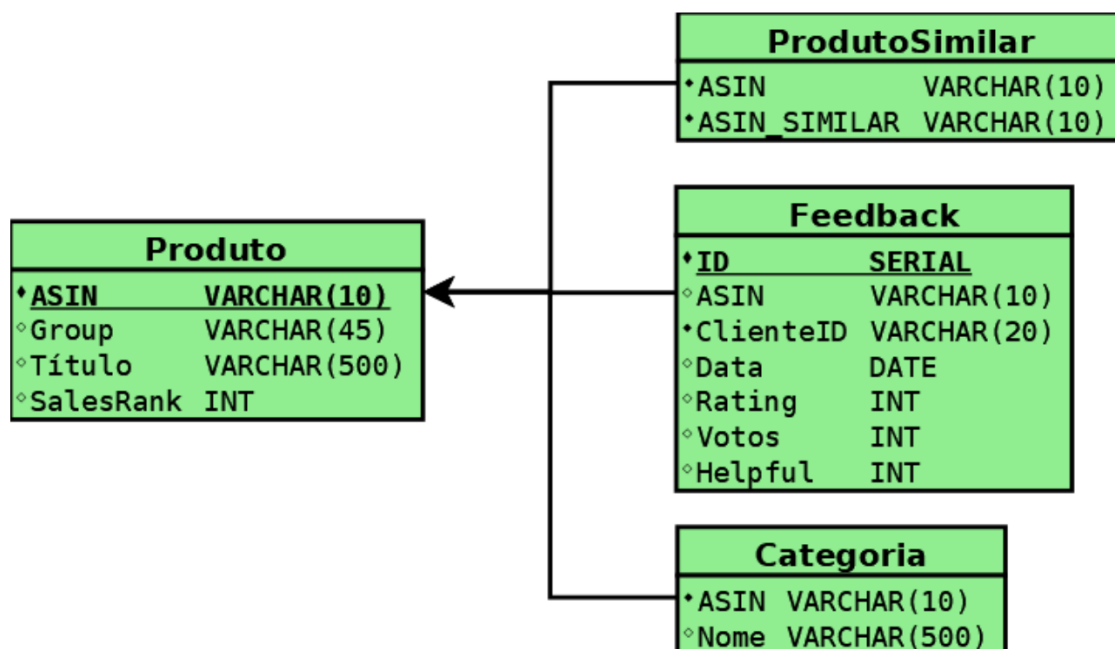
ProdutoSimilar

ASIN VARCHAR(10)
ASIN_SIMILAR VARCHAR(10)

Feedback

ID SERIAL
ASIN VARCHAR(10)
ClienteID VARCHAR(20)
Data DATE
Rating INT
Votos INT
Helpful INT

Produto

ASIN VARCHAR(10)
Group VARCHAR(45)
Título VARCHAR(500)
SalesRank INT

Categoria

ASIN VARCHAR(10)
Nome VARCHAR(500)